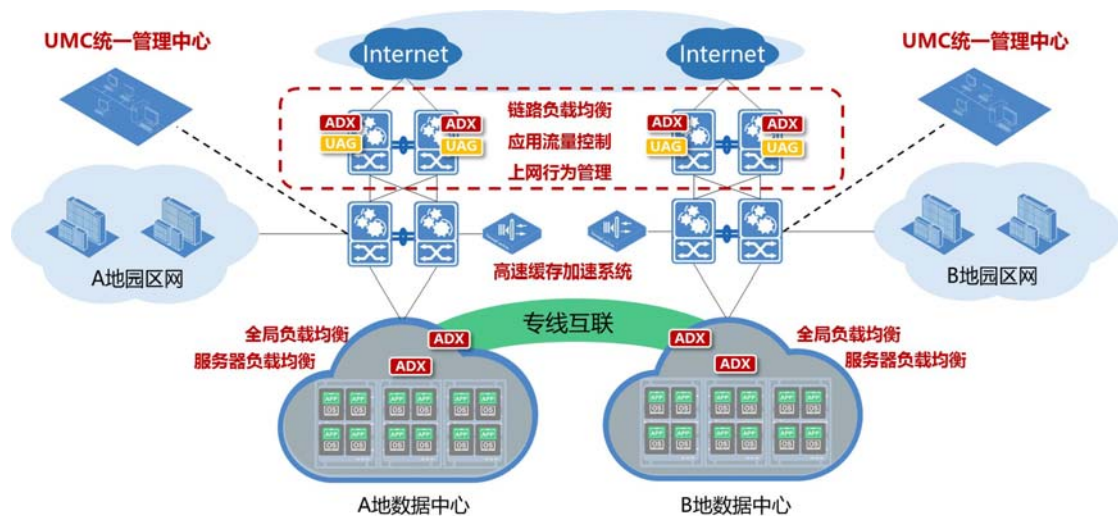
UMC统一管理中心

Internet

Internet

UMC统一管理中心

ADX
UAG

ADX
UAG

链路负载均衡
应用流量控制
上网行为管理

ADX
UAG

ADX
UAG

A地园区网

高速缓存加速系统

B地园区网

专线互联

全局负载均衡
服务器负载均衡

ADX
ADX

ADX
ADX

全局负载均衡
服务器负载均衡

A地数据中心

B地数据中心